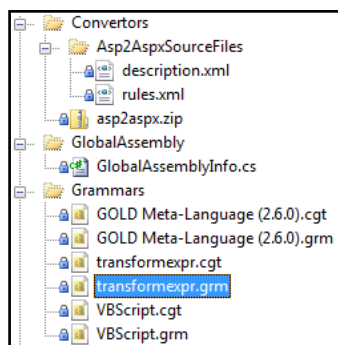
Convertors
Asp2AspxSourceFiles
description.xml
rules.xml
asp2aspx.zip
GlobalAssembly
GlobalAssemblyInfo.cs
Grammars
GOLD Meta-Language (2.6.0).cgt
GOLD Meta-Language (2.6.0).grm
transformexpr.cgt
transformexpr.grm
VBScript.cgt
VBScript.grm